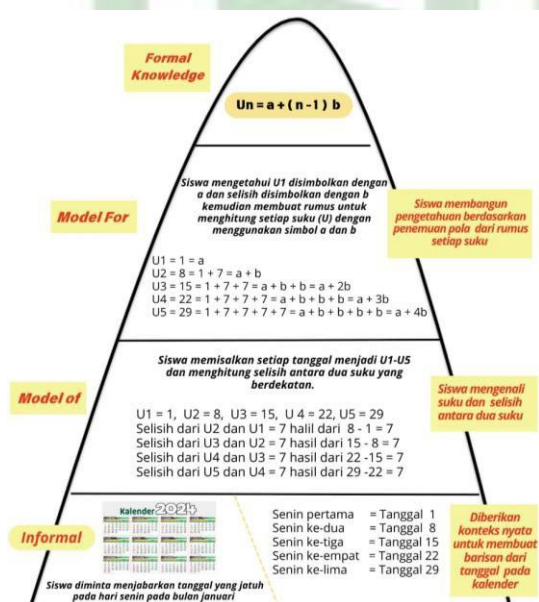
Formal Knowledge

Un = a + ( n - 1 ) b

Siswa mengetahui U1 disimbolkan dengan a dan selisih disimbolkan dengan b kemudian membuat rumus untuk menghitung setiap suku (U) dengan menggunakan simbol a dan b

Model For

Siswa membangun pengetahuan berdasarkan penemuan pola dari rumus setiap suku

U1 = 1 = a
U2 = 8 = 1 + 7 = a + b
U3 = 15 = 1 + 7 + 7 = a + b + b = a + 2b
U4 = 22 = 1 + 7 + 7 + 7 = a + b + b + b = a + 3b
U5 = 29 = 1 + 7 + 7 + 7 + 7 = a + b + b + b + b = a + 4b

Siswa memisalkan setiap tanggal menjadi U1-U5 dan menghitung selisih antara dua suku yang berdekatan.

Model of

Siswa mengenali suku dan selisih antara dua suku

U1 = 1, U2 = 8, U3 = 15, U 4 = 22, U5 = 29
Selisih dari U2 dan U1 = 7 halil dari 8 - 1 = 7
Selisih dari U3 dan U2 = 7 hasil dari 15 - 8 = 7
Selisih dari U4 dan U3 = 7 hasil dari 22 -15 = 7
Selisih dari U5 dan U4 = 7 hasil dari 29 -22 = 7

Kalender 2024

Informal

Senin pertama = Tanggal 1
Senin ke-dua = Tanggal 8
Senin ke-tiga = Tanggal 15
Senin ke-empat = Tanggal 22
Senin ke-lima = Tanggal 29

Diberikan konteks nyata untuk membuat barisan dari tanggal pada kalender

Siswa diminta menjabarkan tanggal yang jatuh pada hari senin pada bulan januari